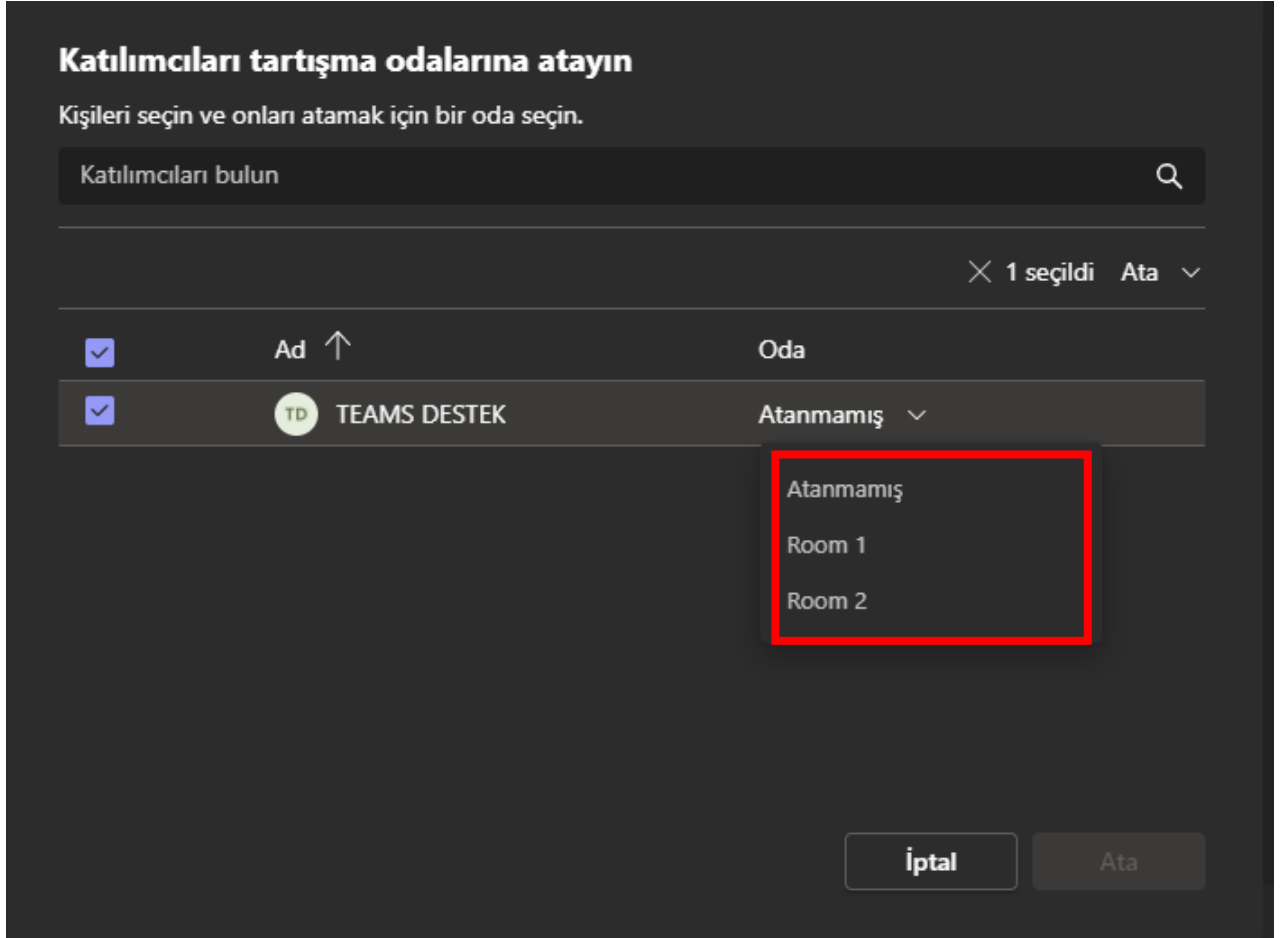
Katılımcıları tartışma odalarına atayın

Kişileri seçin ve onları atamak için bir oda seçin.

Katılımcıları bulun

1 seçildi Ata

| | Ad | Oda |
|---|---|---|
| | TD TEAMS DESTEK | Atanmamış |

Atanmamış
Room 1
Room 2

İptal Ata